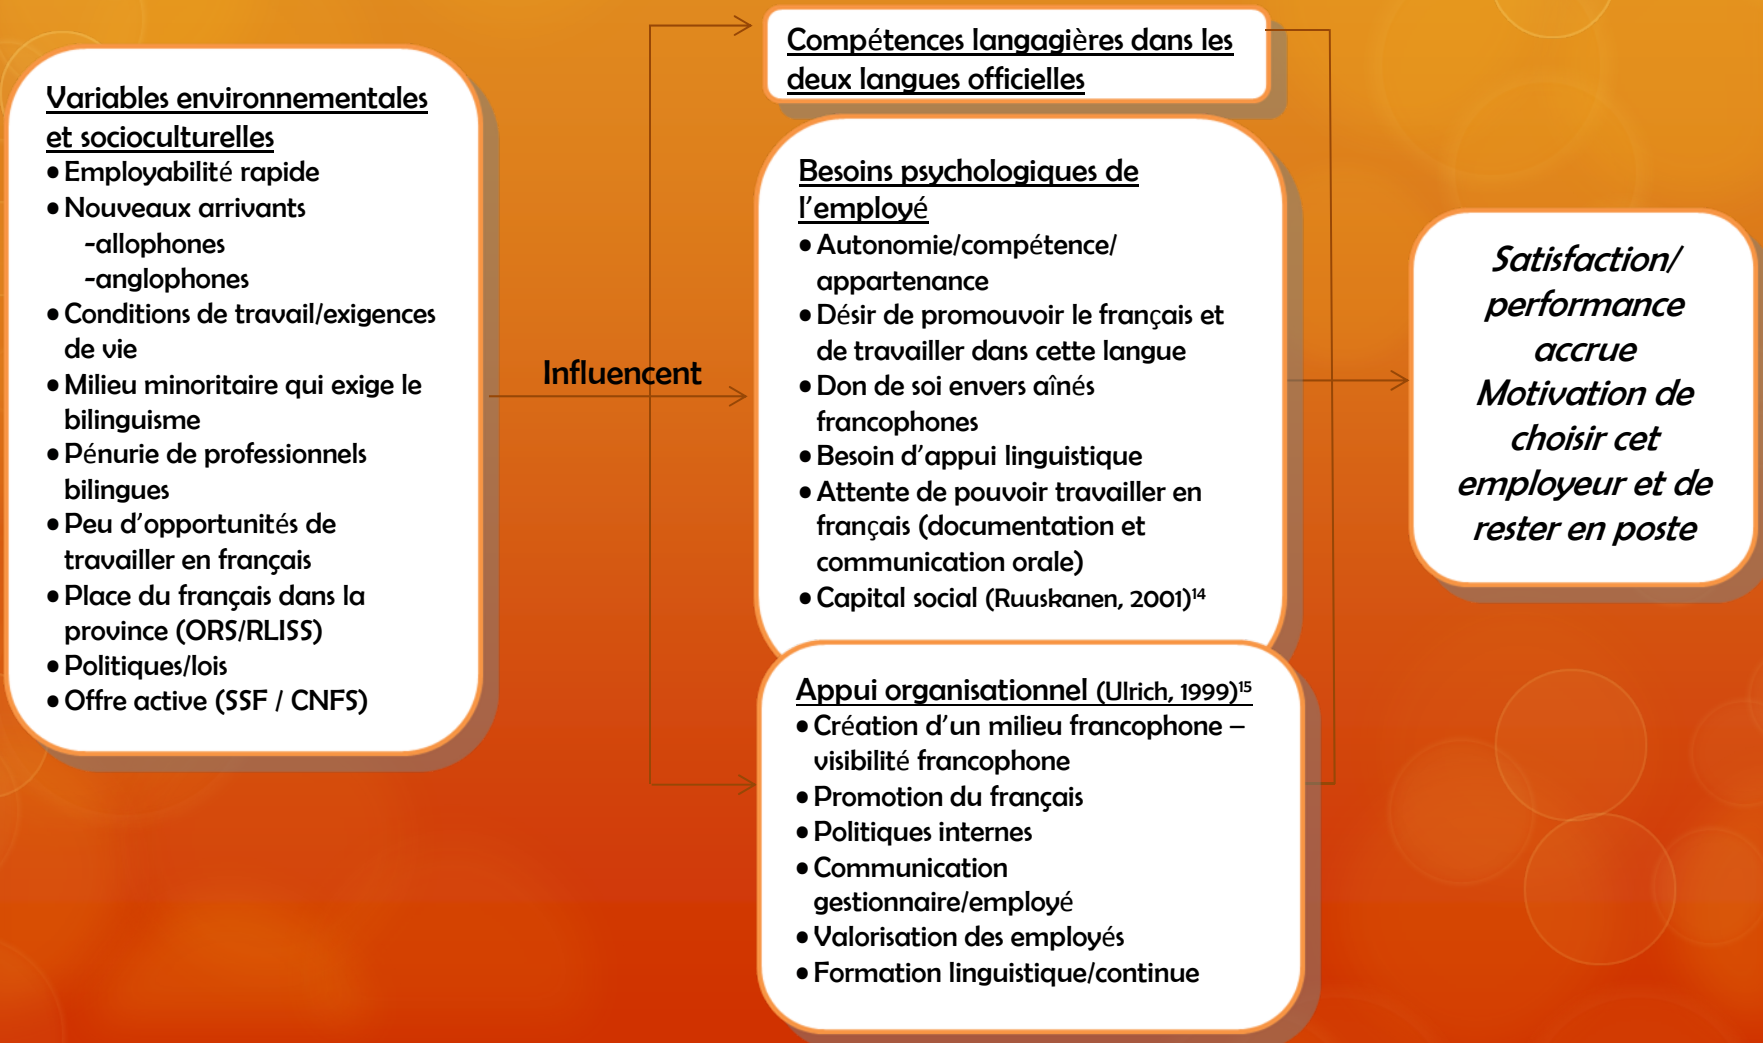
Variables environnementales et socioculturelles
• Employabilité rapide
• Nouveaux arrivants
-allophones
-anglophones
• Conditions de travail/exigences de vie
• Milieu minoritaire qui exige le bilinguisme
• Pénurie de professionnels bilingues
• Peu d'opportunités de travailler en français
• Place du français dans la province (ORS/RLISS)
• Politiques/lois
• Offre active (SSF / CNFS)

Influencent

Compétences langagières dans les deux langues officielles

Besoins psychologiques de l'employé
• Autonomie/compétence/ appartenance
• Désir de promouvoir le français et de travailler dans cette langue
• Don de soi envers aînés francophones
• Besoin d'appui linguistique
• Attente de pouvoir travailler en français (documentation et communication orale)
• Capital social (Ruuskanen, 2001)$^{14}$

Appui organisationnel (Ulrich, 1999)$^{15}$
• Création d'un milieu francophone – visibilité francophone
• Promotion du français
• Politiques internes
• Communication gestionnaire/employé
• Valorisation des employés
• Formation linguistique/continue

Satisfaction/ performance accrue
Motivation de choisir cet employeur et de rester en poste